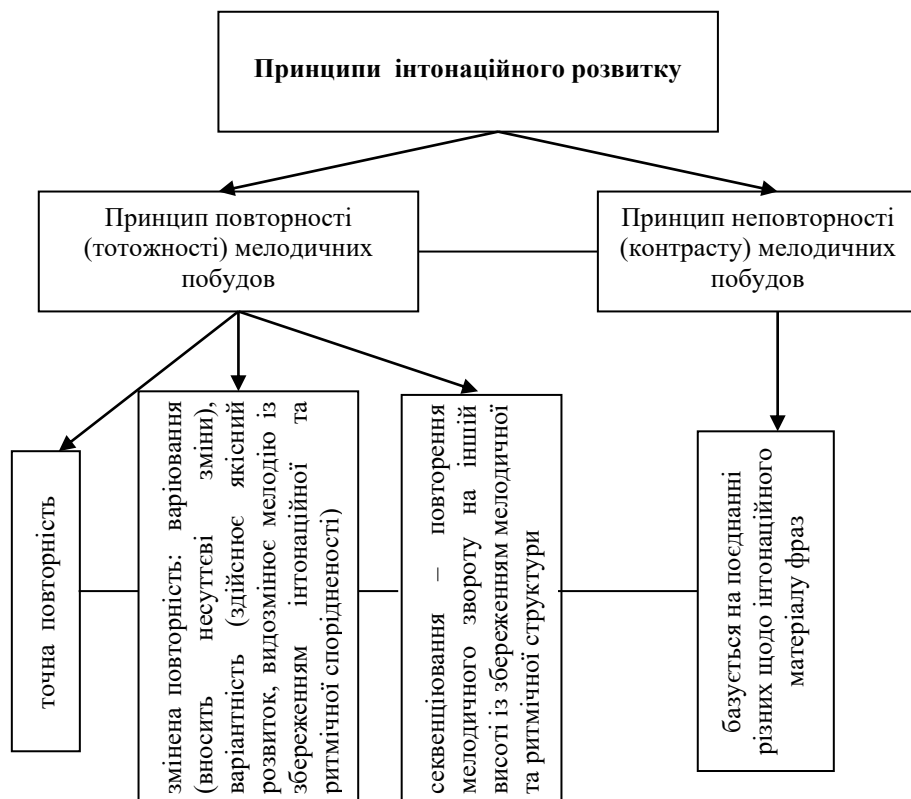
Принципи інтонаційного розвитку

Принцип повторності (тотожності) мелодичних побудов

Принцип неповторності (контрасту) мелодичних побудов

точна повторність

змінена повторність: варіювання (вносить несуттєві зміни), варіантність (здійснює якісний розвиток, видозмінює мелодію із збереженням інтонаційної та ритмічної спорідненості)

секвенціювання – повторення мелодичного звороту на іншій висоті із збереженням мелодичної та ритмічної структури

базується на поєднанні різних щодо інтонаційного матеріалу фраз